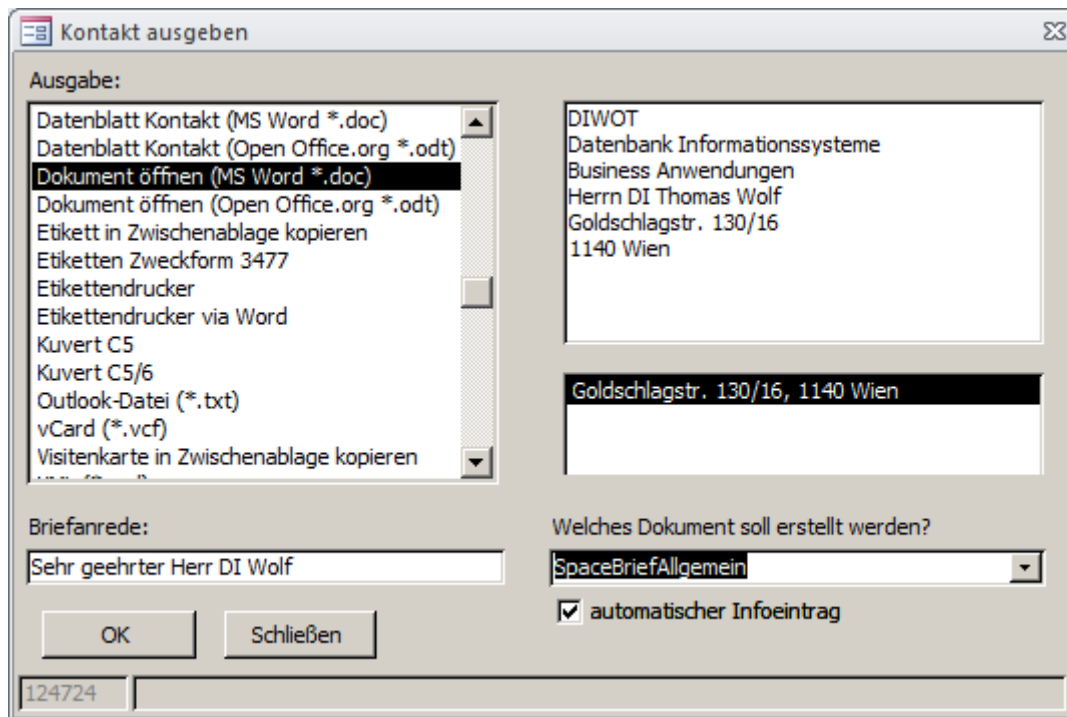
Kontakt ausgeben

Ausgabe:

Datenblatt Kontakt (MS Word *.doc)
Datenblatt Kontakt (Open Office.org *.odt)
Dokument öffnen (MS Word *.doc)
Dokument öffnen (Open Office.org *.odt)
Etikett in Zwischenablage kopieren
Etiketten Zweckform 3477
Etikettendrucker
Etikettendrucker via Word
Kuvert C5
Kuvert C5/6
Outlook-Datei (*.txt)
vCard (*.vcf)
Visitenkarte in Zwischenablage kopieren
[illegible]

DIWOT
Datenbank Informationssysteme
Business Anwendungen
Herrn DI Thomas Wolf
Goldschlagstr. 130/16
1140 Wien

Goldschlagstr. 130/16, 1140 Wien

Briefanrede:

Sehr geehrter Herr DI Wolf

Welches Dokument soll erstellt werden?

SpaceBriefAllgemein

automatischer Infoeintrag

OK

Schließen

124724